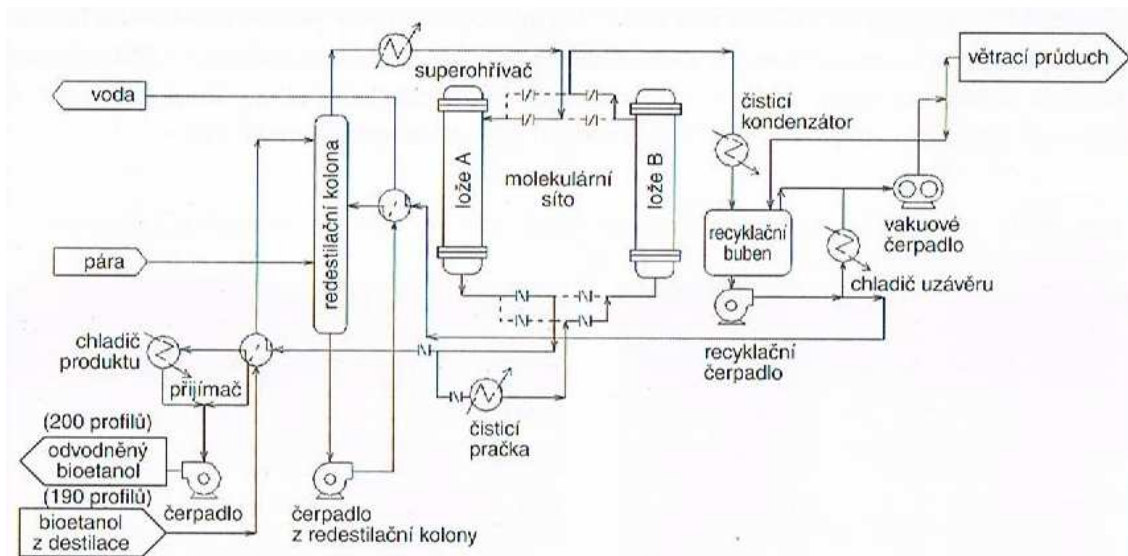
větrací průduch

voda

superohřívač

čisticí kondenzátor

redestilační kolona

lože A

molekulární síto

lože B

recyklační buben

vakuové čerpadlo

pára

chladič uzávěru

chladič produktu

přijímač

recyklační čerpadlo

čisticí pračka

(200 profilů)

odvodněný bioetanol

(190 profilů)

čerpadlo

bioetanol z destilace

čerpadlo z redestilační kolony